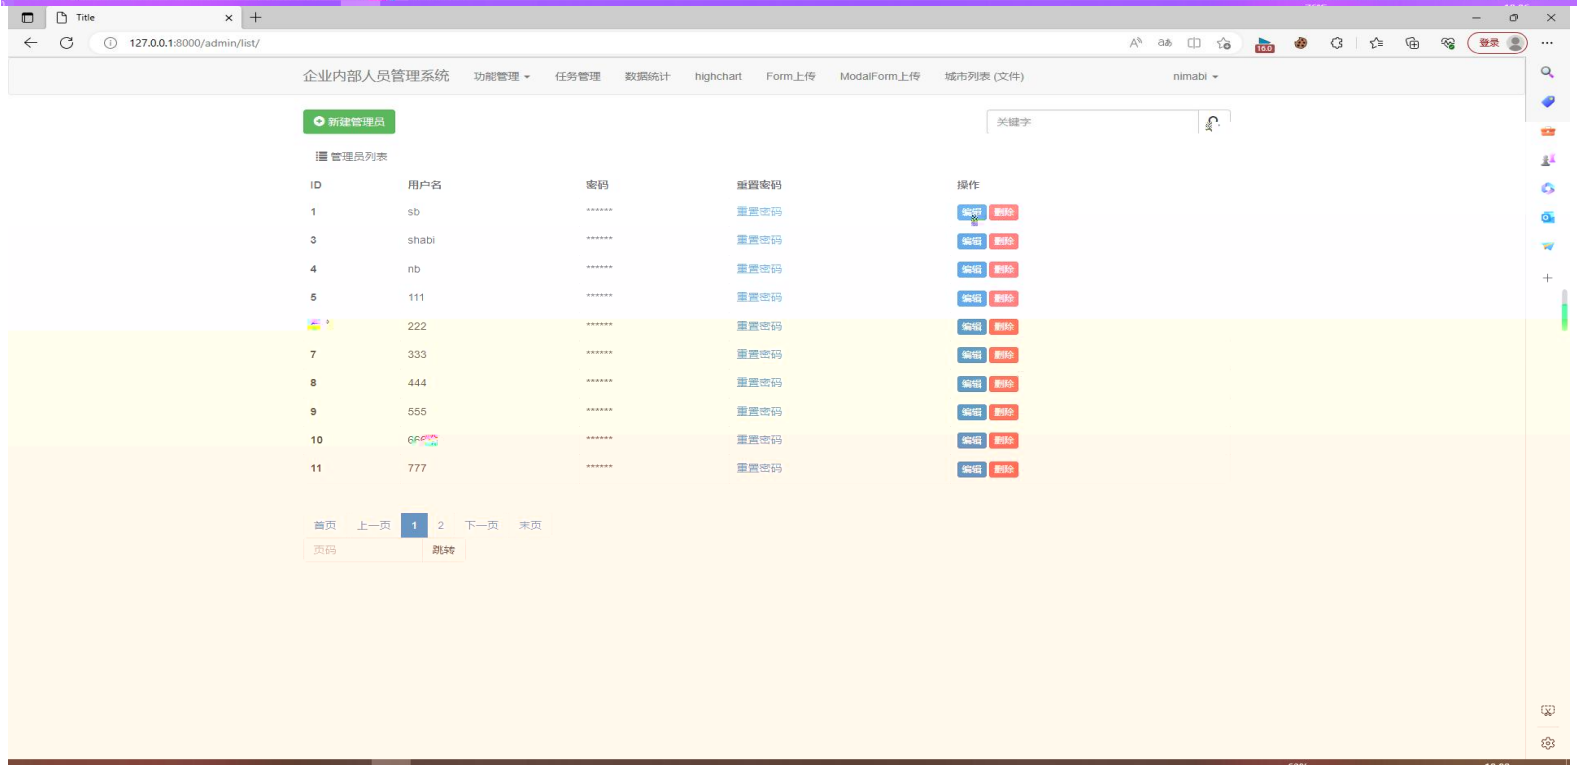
Title

127.0.0.1:8000/admin/list/

登录

企业内部人员管理系统 功能管理 任务管理 数据统计 highchart Form上传 ModalForm上传 城市列表 (文件) nimabi

新建管理员

关键字

管理员列表

| ID | 用户名 | 密码 | 重置密码 | 操作 |
|---|---|---|---|---|
| 1 | sb | ****** | 重置密码 | 编辑 删除 |
| 3 | shabi | ****** | 重置密码 | 编辑 删除 |
| 4 | nb | ****** | 重置密码 | 编辑 删除 |
| 5 | 111 | ****** | 重置密码 | 编辑 删除 |
| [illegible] | 222 | ****** | 重置密码 | 编辑 删除 |
| 7 | 333 | ****** | 重置密码 | 编辑 删除 |
| 8 | 444 | ****** | 重置密码 | 编辑 删除 |
| 9 | 555 | ****** | 重置密码 | 编辑 删除 |
| 10 | 66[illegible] | ****** | 重置密码 | 编辑 删除 |
| 11 | 777 | ****** | 重置密码 | 编辑 删除 |

首页 上一页 1 2 下一页 末页

页码 跳转